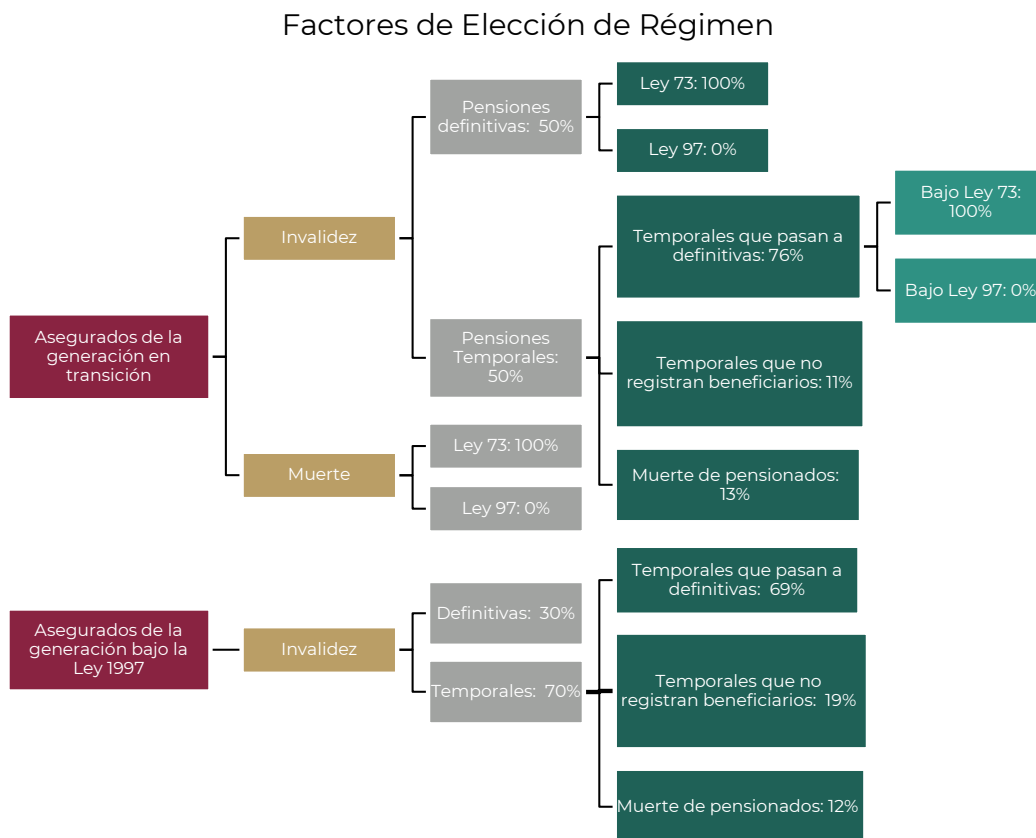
Factores de Elección de Régimen

Asegurados de la generación en transición

Invalidez

Pensiones definitivas: 50%

Ley 73: 100%

Ley 97: 0%

Pensiones Temporales: 50%

Temporales que pasan a definitivas: 76%

Bajo Ley 73: 100%

Bajo Ley 97: 0%

Temporales que no registran beneficiarios: 11%

Muerte de pensionados: 13%

Muerte

Ley 73: 100%

Ley 97: 0%

Asegurados de la generación bajo la Ley 1997

Invalidez

Definitivas: 30%

Temporales: 70%

Temporales que pasan a definitivas: 69%

Temporales que no registran beneficiarios: 19%

Muerte de pensionados: 12%